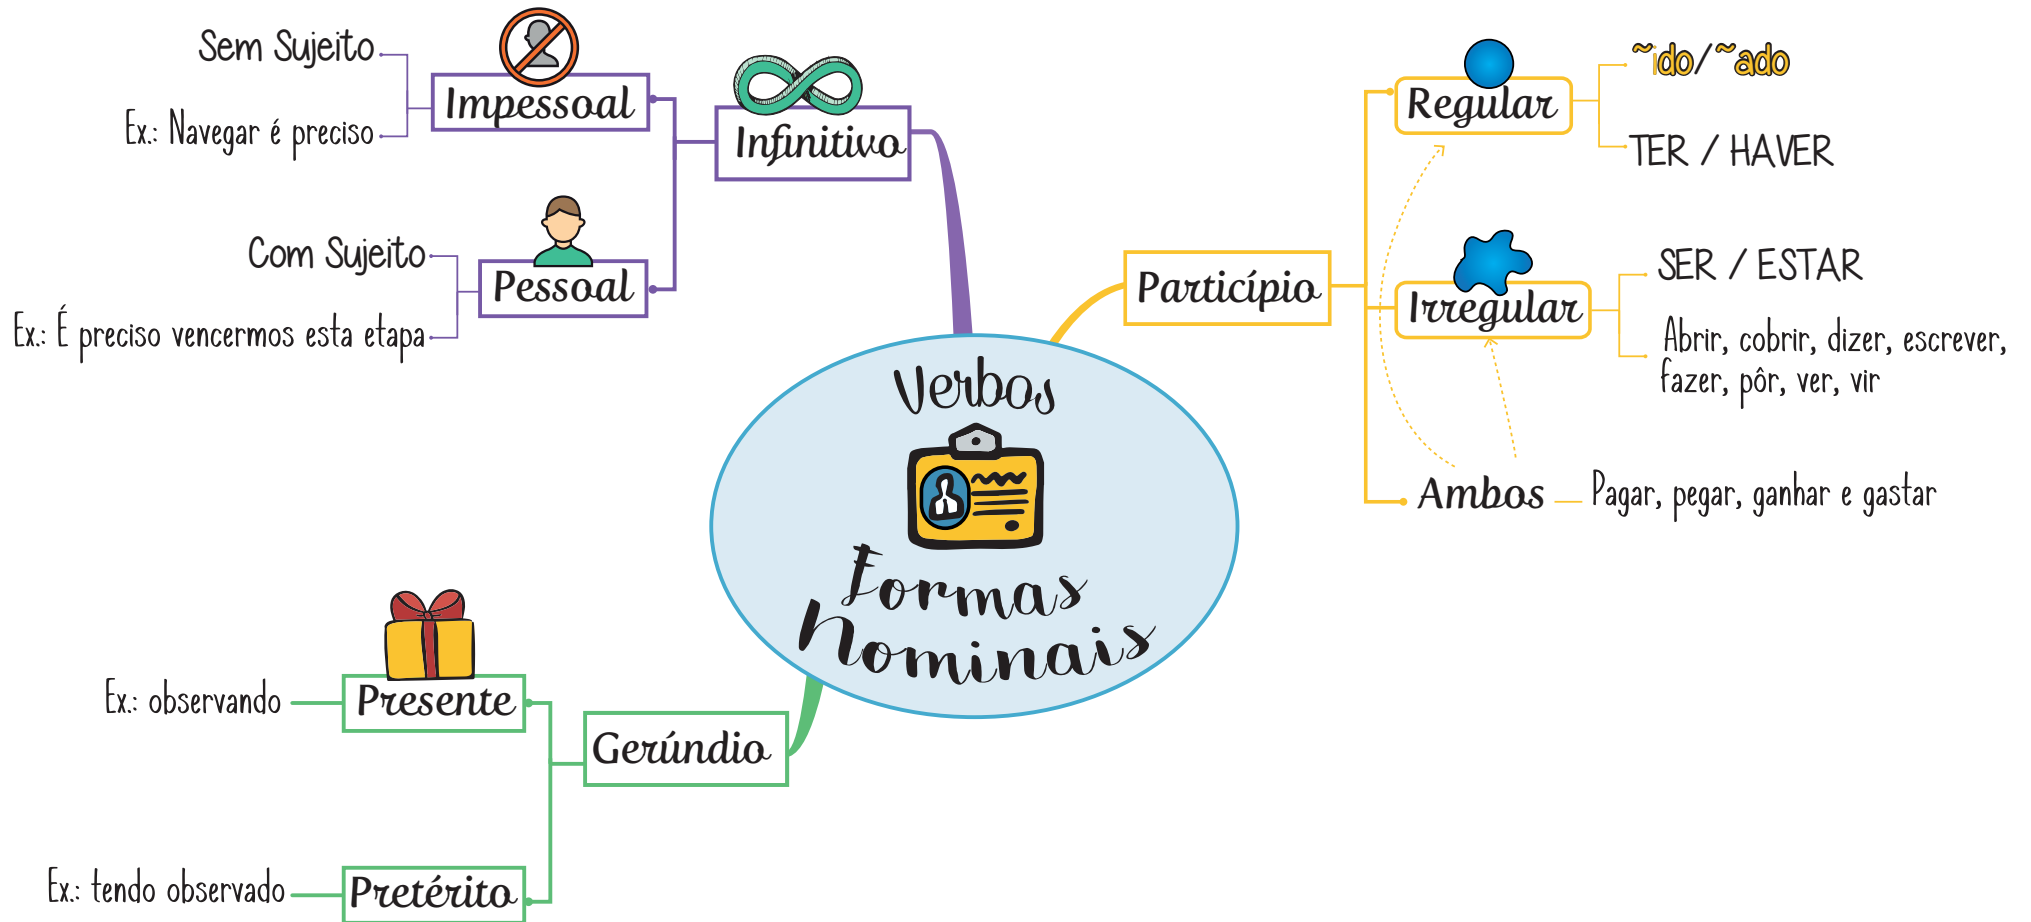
Verbos
Formas Nominais

Infinitivo
Impessoal
Sem Sujeito
Ex.: Navegar é preciso
Pessoal
Com Sujeito
Ex.: É preciso vencermos esta etapa

Particípio
Regular
~ido/~ado
TER / HAVER
Irregular
SER / ESTAR
Abrir, cobrir, dizer, escrever, fazer, pôr, ver, vir
Ambos
Pagar, pegar, ganhar e gastar

Gerúndio
Presente
Ex.: observando
Pretérito
Ex.: tendo observado